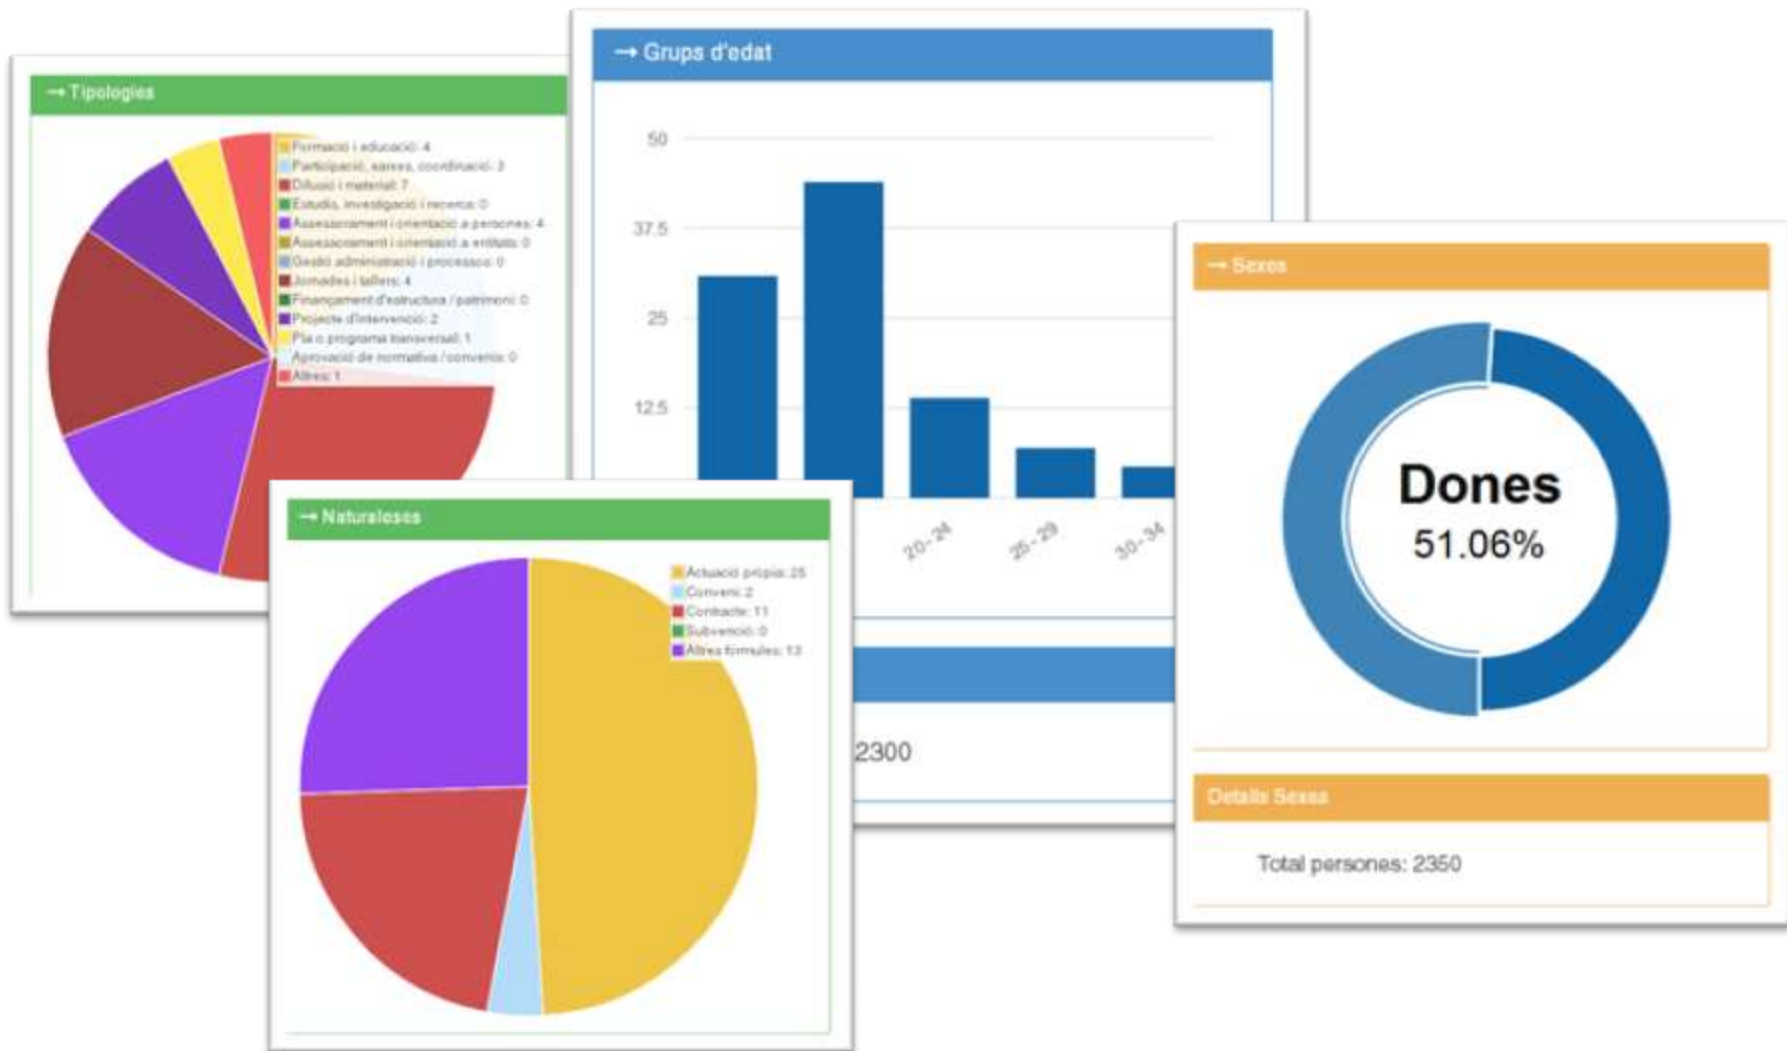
→ Tipologies

Formació i educació: 4
Participació, xarxes, coordinació: 3
Difusió i material: 7
Estudis, investigació i recerca: 0
Assessorament i orientació a persones: 4
Assessorament i orientació a entitats: 0
Gestió administrativa i processos: 0
Jornades i tallers: 4
Finançament d'estructura / patrimoni: 0
Projecte d'intervenció: 2
Pla o programa transversal: 1
Aprovació de normativa / conveni: 0
Altres: 1

→ Grups d'edat

50
37.5
25
12.5
20 - 24
25 - 29
30 - 34

2300

→ Sexes

Dones
51.06%

Detalls Sexes

Total persones: 2350

→ Naturaleses

Actuació pròpia: 25
Conveni: 2
Contracte: 11
Subvenció: 0
Altres fórmules: 13